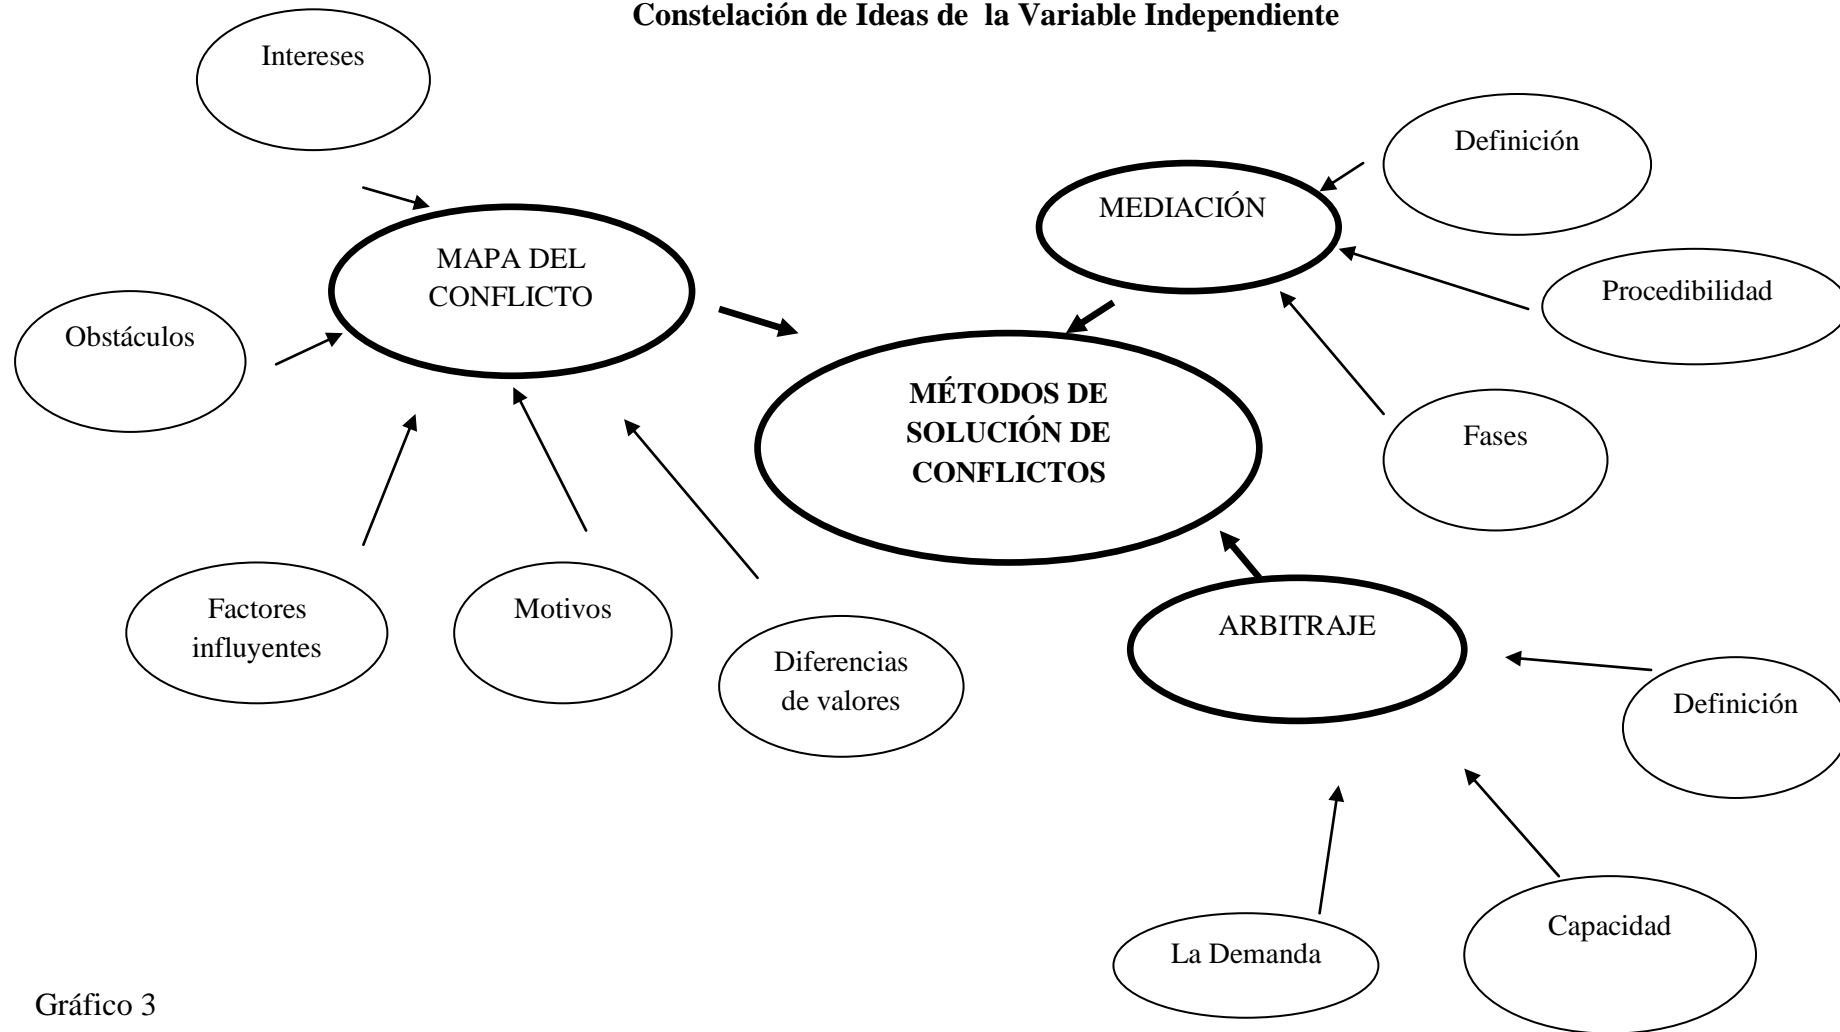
**Constelación de Ideas de la Variable Independiente**

Intereses

MAPA DEL CONFLICTO

Obstáculos

Factores influyentes

Motivos

Diferencias de valores

MÉTODOS DE SOLUCIÓN DE CONFLICTOS

Definición

MEDIACIÓN

Procedibilidad

Fases

ARBITRAJE

Definición

La Demanda

Capacidad

Gráfico 3